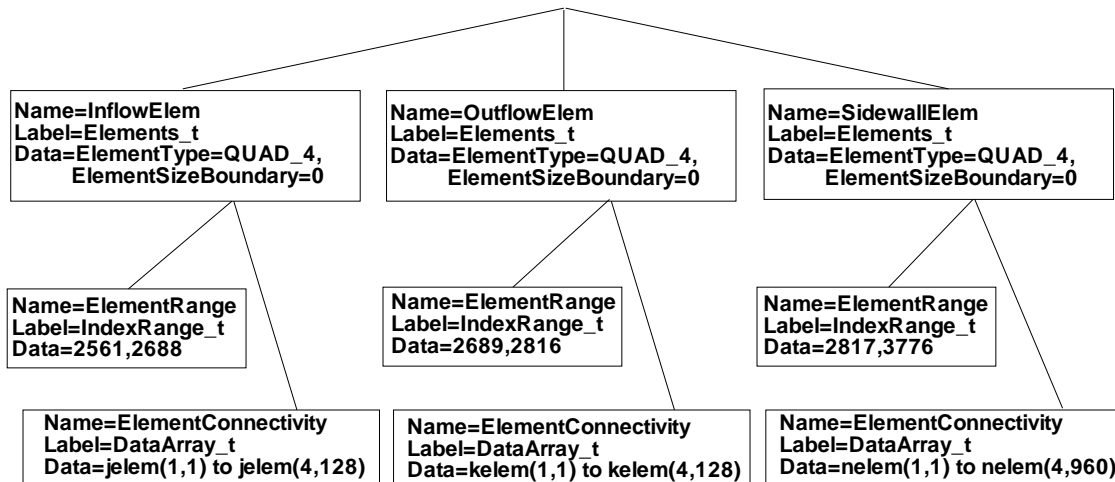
Name=InflowElem
Label=Elements_t
Data=ElementType=QUAD_4,
ElementSizeBoundary=0

Name=ElementRange
Label=IndexRange_t
Data=2561,2688

Name=ElementConnectivity
Label=DataArray_t
Data=jelem(1,1) to jelem(4,128)

Name=OutflowElem
Label=Elements_t
Data=ElementType=QUAD_4,
ElementSizeBoundary=0

Name=ElementRange
Label=IndexRange_t
Data=2689,2816

Name=ElementConnectivity
Label=DataArray_t
Data=kelem(1,1) to kelem(4,128)

Name=SidewallElem
Label=Elements_t
Data=ElementType=QUAD_4,
ElementSizeBoundary=0

Name=ElementRange
Label=IndexRange_t
Data=2817,3776

Name=ElementConnectivity
Label=DataArray_t
Data=nelem(1,1) to nelem(4,960)